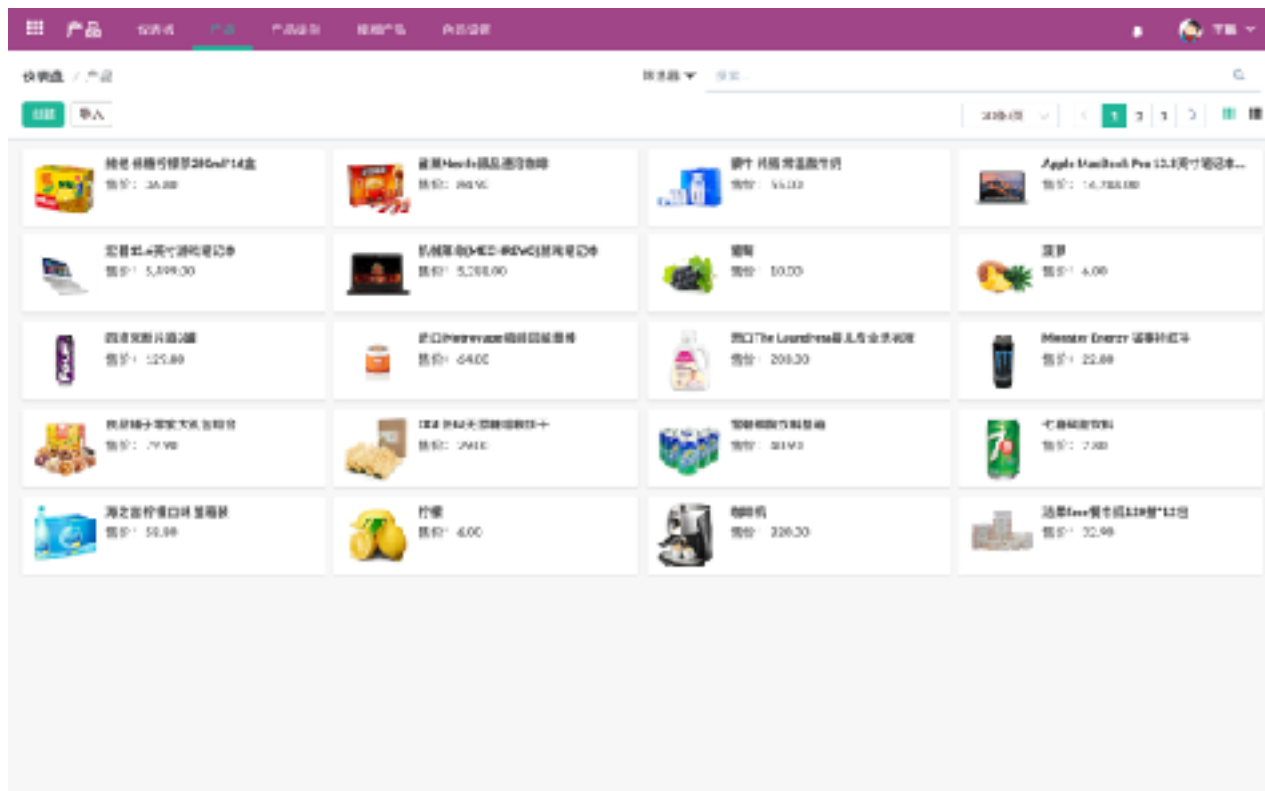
产品 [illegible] 产品 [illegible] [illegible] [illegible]

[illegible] / 产品

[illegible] 搜索...

创建 导入

1 2 3

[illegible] 售价: 36.00

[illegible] 售价: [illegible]

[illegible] 售价: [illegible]

Apple MacBook Pro 13.3英寸笔记本... 售价: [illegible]

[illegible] 售价: 5,899.00

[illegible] 售价: 5,288.00

葡萄 售价: 10.00

菠萝 售价: 6.00

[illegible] 售价: 125.00

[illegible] 售价: 64.00

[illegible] The Laundress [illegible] 售价: 208.00

Monster Energy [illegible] 售价: 22.00

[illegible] 售价: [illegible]

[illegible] 售价: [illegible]

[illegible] 售价: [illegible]

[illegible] 售价: 7.00

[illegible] 售价: 58.00

柠檬 售价: 6.00

咖啡机 售价: 228.00

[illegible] 售价: 32.90